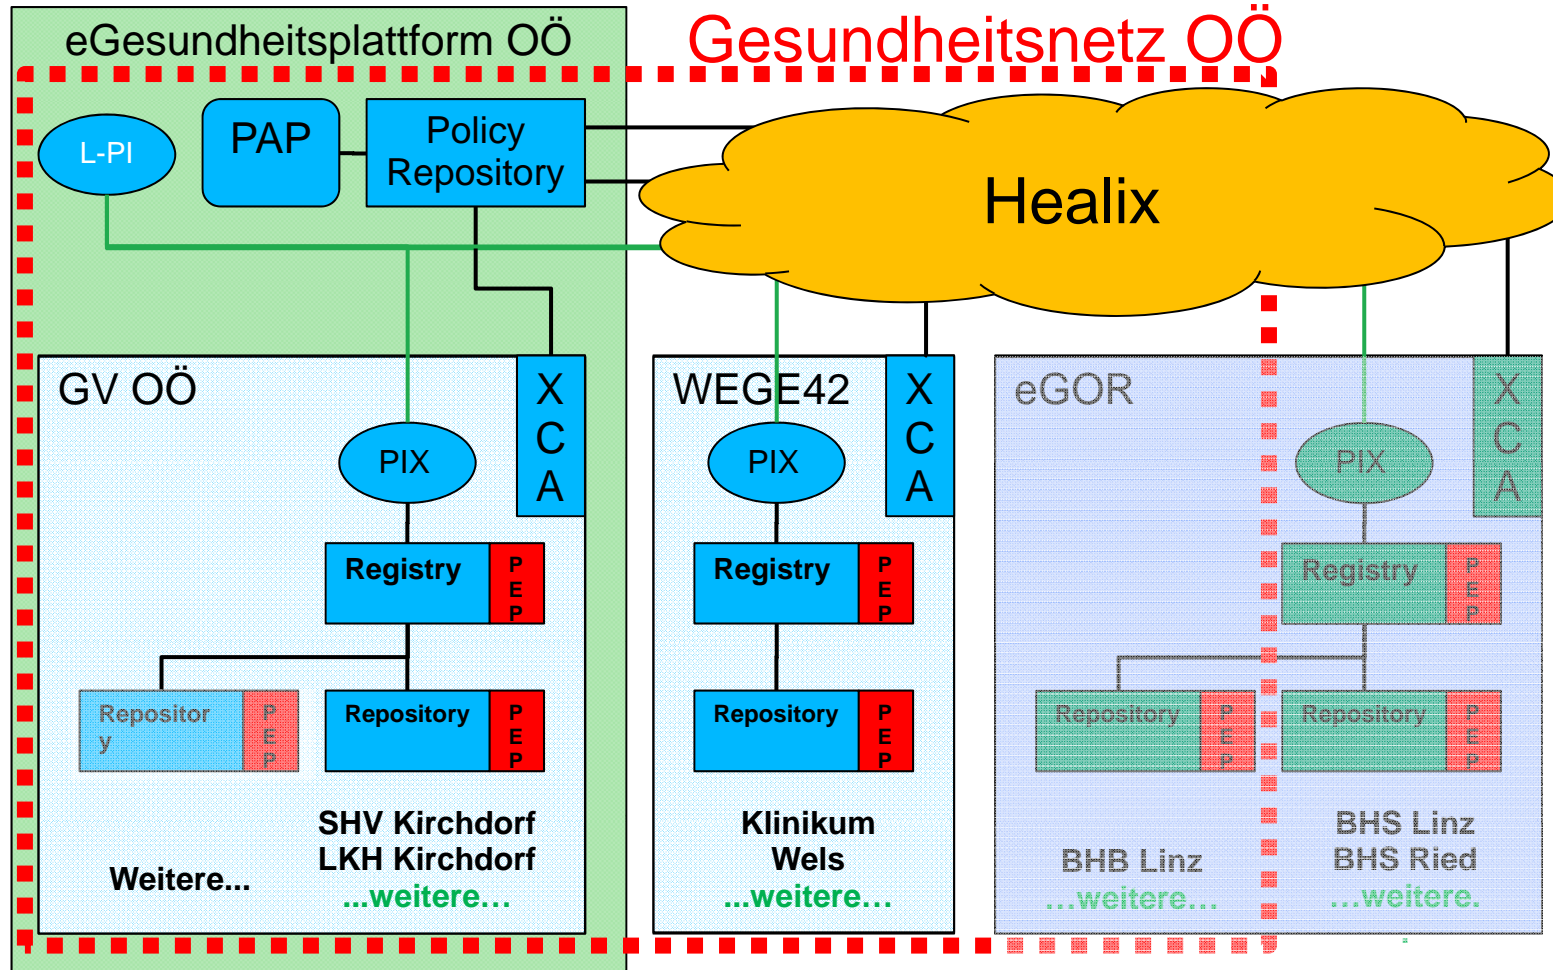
eGesundheitsplattform OÖ

Gesundheitsnetz OÖ

L-PI

PAP

Policy Repository

Healix

GV OÖ

X C A

PIX

Registry

PEP

Repositor y

PEP

Repository

PEP

SHV Kirchdorf
LKH Kirchdorf
...weitere...

Weitere...

WEGE42

X C A

PIX

Registry

PEP

Repository

PEP

Klinikum Wels
...weitere...

eGOR

X C A

PIX

Registry

PEP

Repository

PEP

Repository

PEP

BHB Linz
...weitere...

BHS Linz
BHS Ried
...weitere.